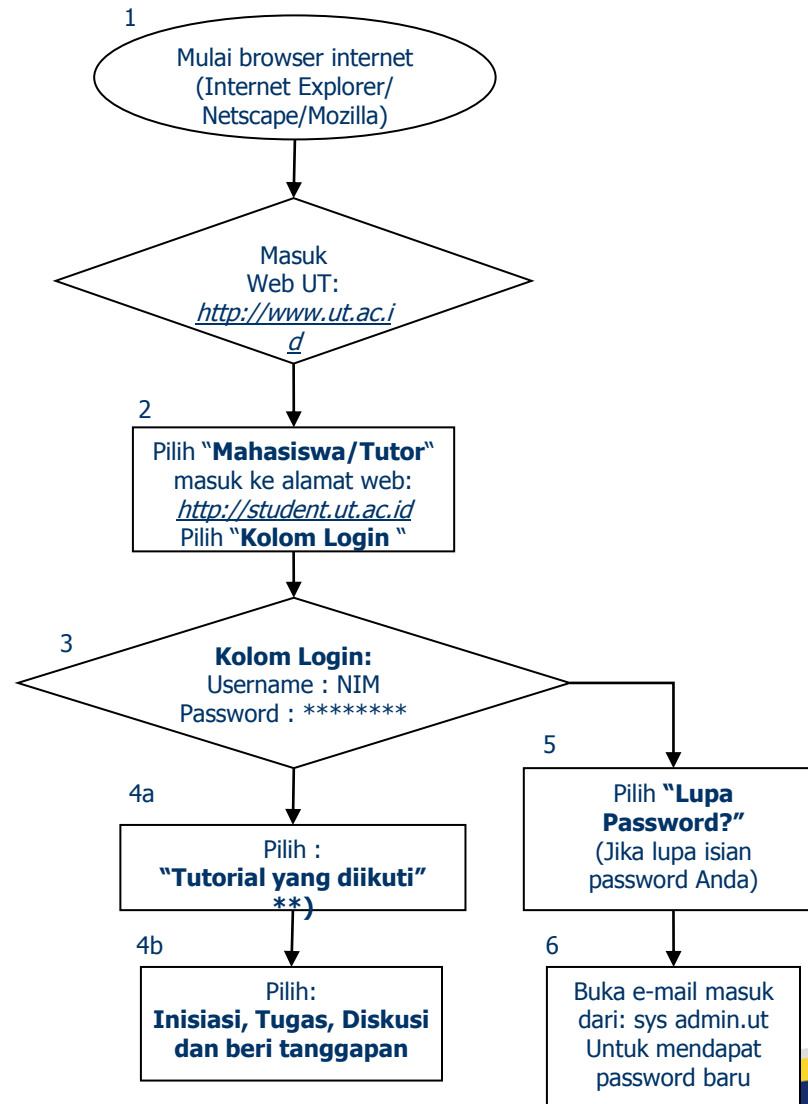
1

Mulai browser internet (Internet Explorer/ Netscape/Mozilla)

Masuk Web UT: http://www.ut.ac.id

2

Pilih "**Mahasiswa/Tutor**" masuk ke alamat web: http://student.ut.ac.id Pilih "**Kolom Login** "

3

**Kolom Login:** Username : NIM Password : ********

5

Pilih **"Lupa Password?"** (Jika lupa isian password Anda)

4a

Pilih : **"Tutorial yang diikuti" **)**

4b

Pilih: **Inisiasi, Tugas, Diskusi dan beri tanggapan**

6

Buka e-mail masuk dari: sys admin.ut Untuk mendapat password baru